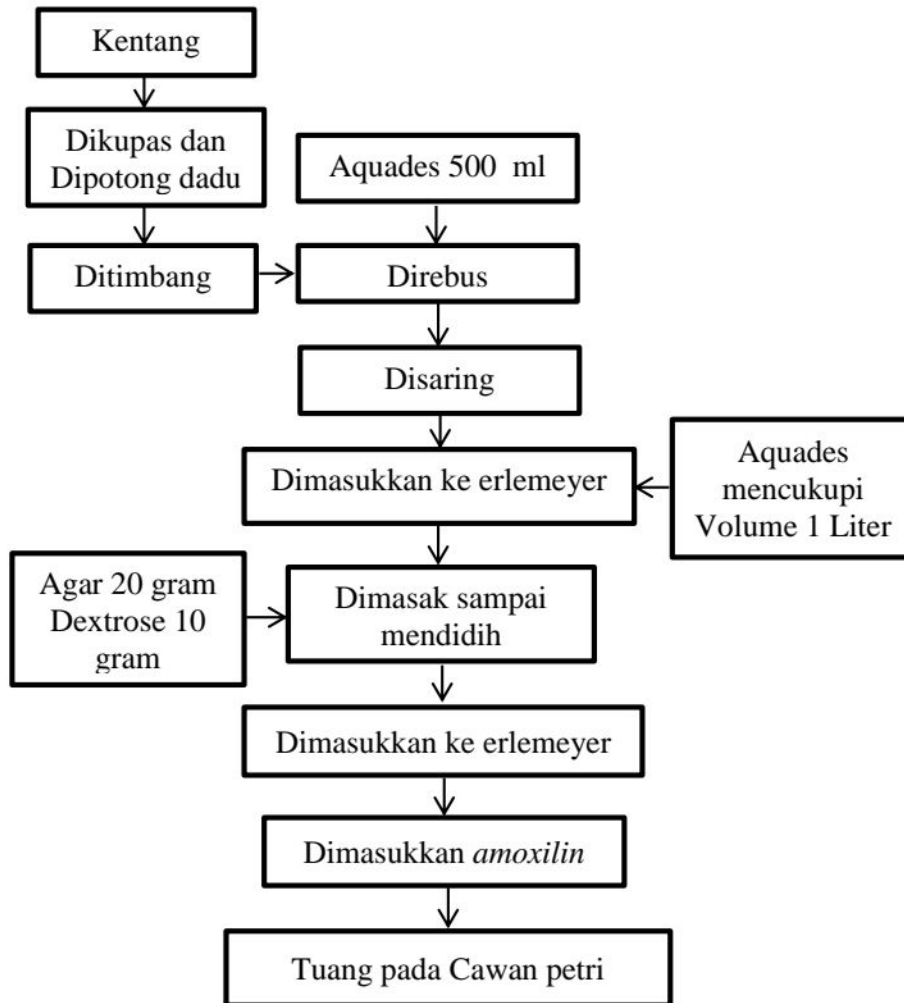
Kentang

Dikupas dan Dipotong dadu

Aquades 500 ml

Ditimbang

Direbus

Disaring

Dimasukkan ke erlemeyer

Aquades mencukupi Volume 1 Liter

Agar 20 gram Dextrose 10 gram

Dimasak sampai mendidih

Dimasukkan ke erlemeyer

Dimasukkan *amoxilin*

Tuang pada Cawan petri